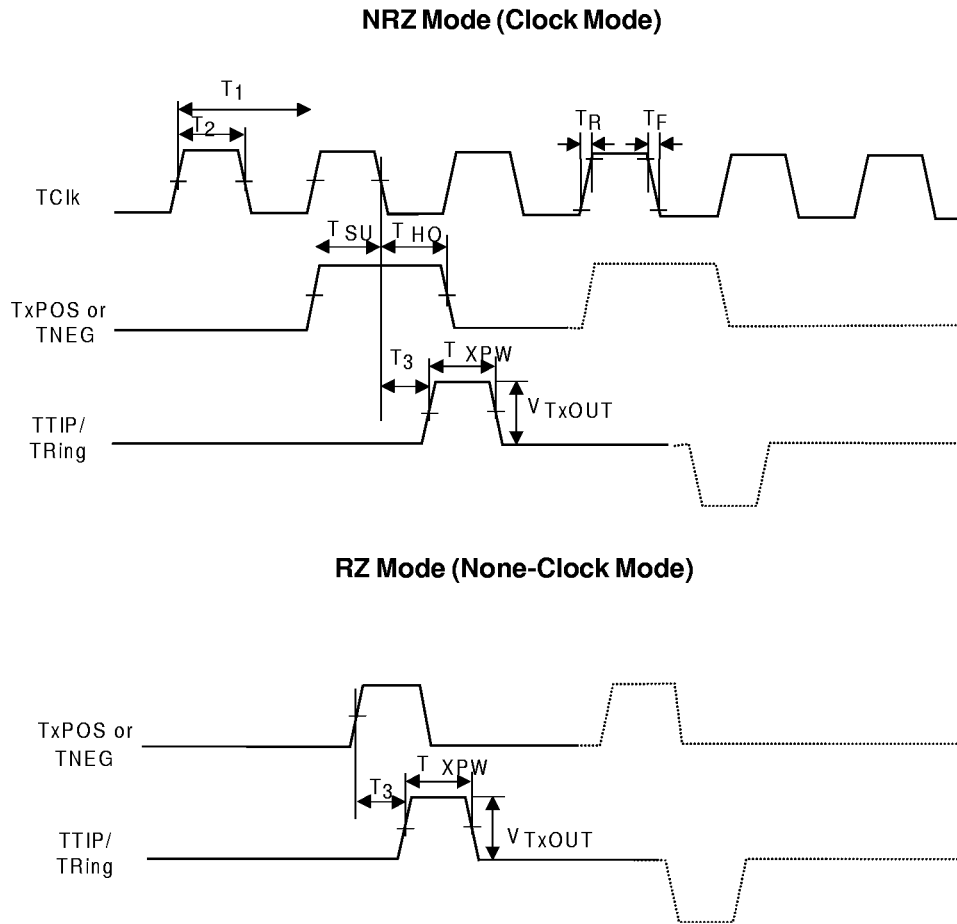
NRZ Mode (Clock Mode)

$T_1$

$T_2$

$T_R$

$T_F$

TClk

$T_{SU}$ $T_{HO}$

TxPOS or TNEG

$T_3$ $T_{XPW}$

$V_{TxOUT}$

TTIP/ TRing

RZ Mode (None-Clock Mode)

TxPOS or TNEG

$T_3$ $T_{XPW}$

$V_{TxOUT}$

TTIP/ TRing